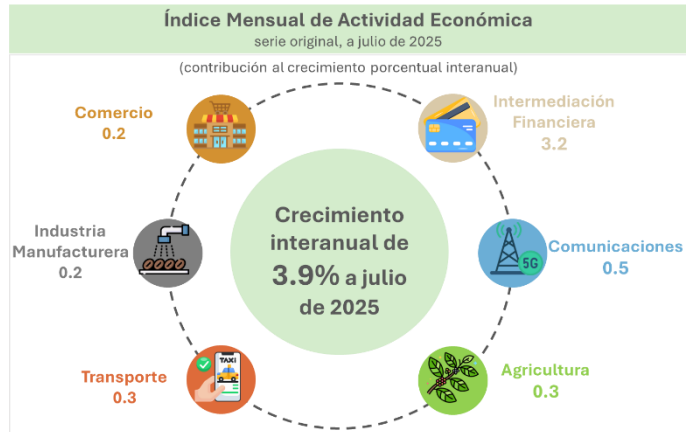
Índice Mensual de Actividad Económica
serie original, a julio de 2025

(contribución al crecimiento porcentual interanual)

Comercio
0.2

Intermediación
Financiera
3.2

Industria
Manufacturera
0.2

Crecimiento interanual de 3.9% a julio de 2025

Comunicaciones
0.5

5G

TAXI

Transporte
0.3

Agricultura
0.3